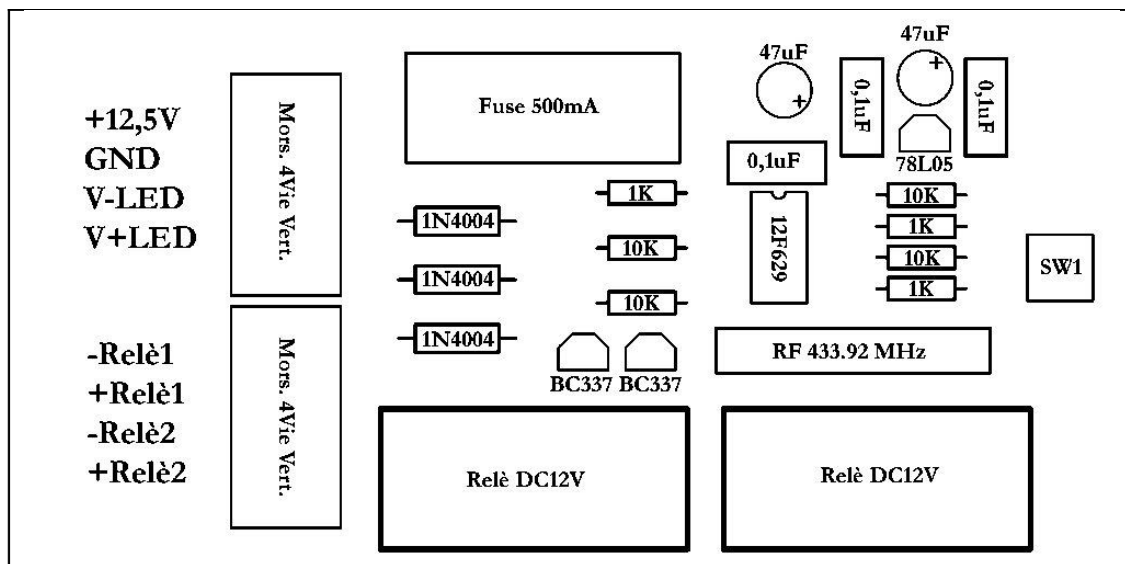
+12,5V
GND
V-LED
V+LED

Mors. 4Vie Vert.

Fuse 500mA

47uF
+

47uF
+

0,1uF

0,1uF

78L05

0,1uF

1K

10K

10K

1N4004

1N4004

1N4004

12F629

10K

1K

10K

1K

SW1

-Relè1
+Relè1
-Relè2
+Relè2

Mors. 4Vie Vert.

BC337 BC337

RF 433.92 MHz

Relè DC12V

Relè DC12V